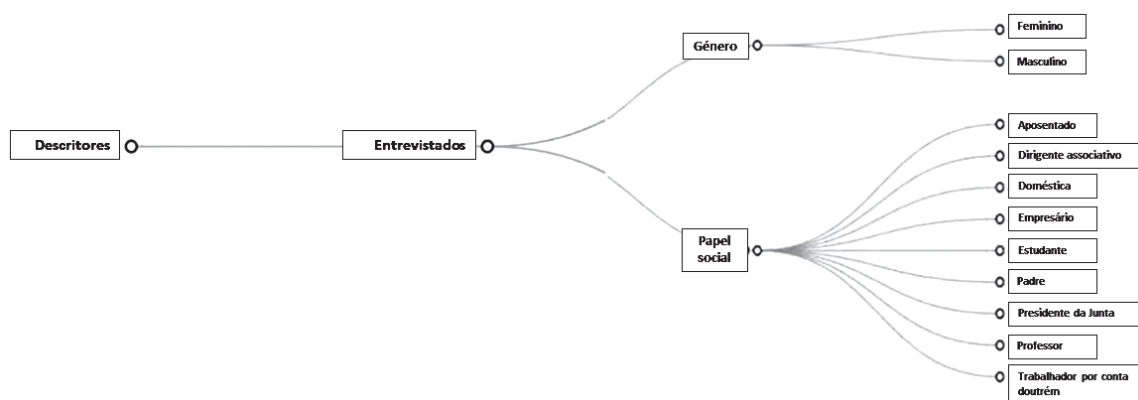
Descritores

Entrevistados

Género

Feminino

Masculino

Papel social

Aposentado

Dirigente associativo

Doméstica

Empresário

Estudante

Padre

Presidente da Junta

Professor

Trabalhador por conta doutrém